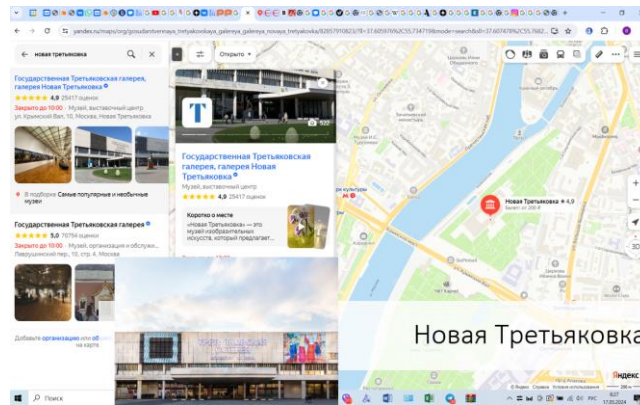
yandex.ru/maps/org/gosudarstvennaya_tretyakovskaya_galereya_galereya_novaya_tretyakovka/

новая третьяковка

Государственная Третьяковская галерея, галерея Новая Третьяковка
4,9 25417 оценок
Закрыто до 10:00 · Музей, выставочный центр
ул. Крымский Вал, 10, Москва, Новая Третьяковка

В подборке Самые популярные и необычные музеи

Государственная Третьяковская галерея
5,0 7074 оценки
Закрыто до 10:00 · Музей, организация и обслуж...
Лаврушинский пер., 10, стр. 4, Москва

Добавьте организацию или об... на карте

Открыто

Государственная Третьяковская галерея, галерея Новая Третьяковка
Музей, выставочный центр
4,9 25417 оценок

Коротко о месте
«Новая Третьяковка» — это музей изобразительных искусств, который предлагает...

Новая Третьяковка 4,9
Билеты от 200 ₽

Новая Третьяковка

Поиск

Яндекс